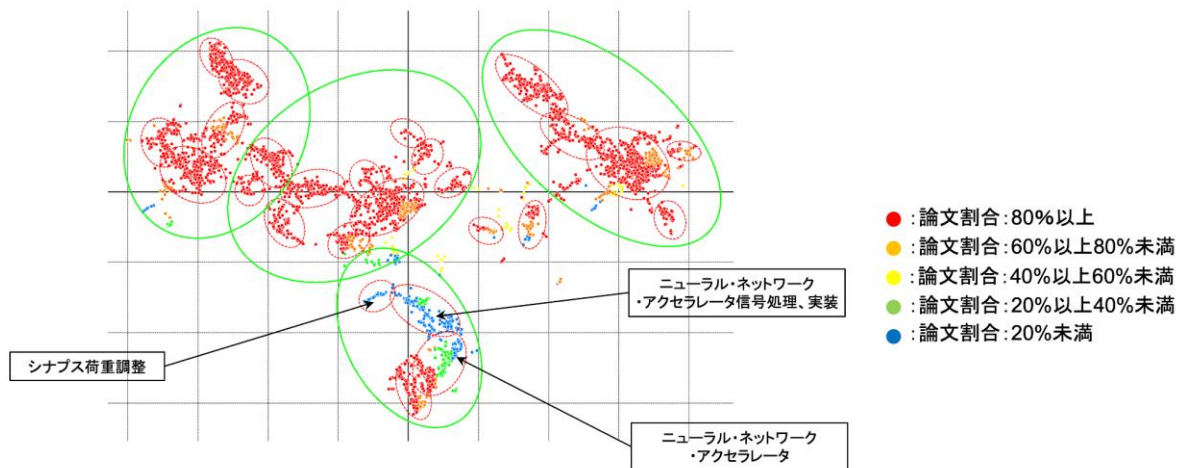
ニューラル・ネットワーク
・アクセラレータ信号処理、実装

シナプス荷重調整

ニューラル・ネットワーク
・アクセラレータ

●：論文割合：80%以上
●：論文割合：60%以上80%未満
●：論文割合：40%以上60%未満
●：論文割合：20%以上40%未満
●：論文割合：20%未満